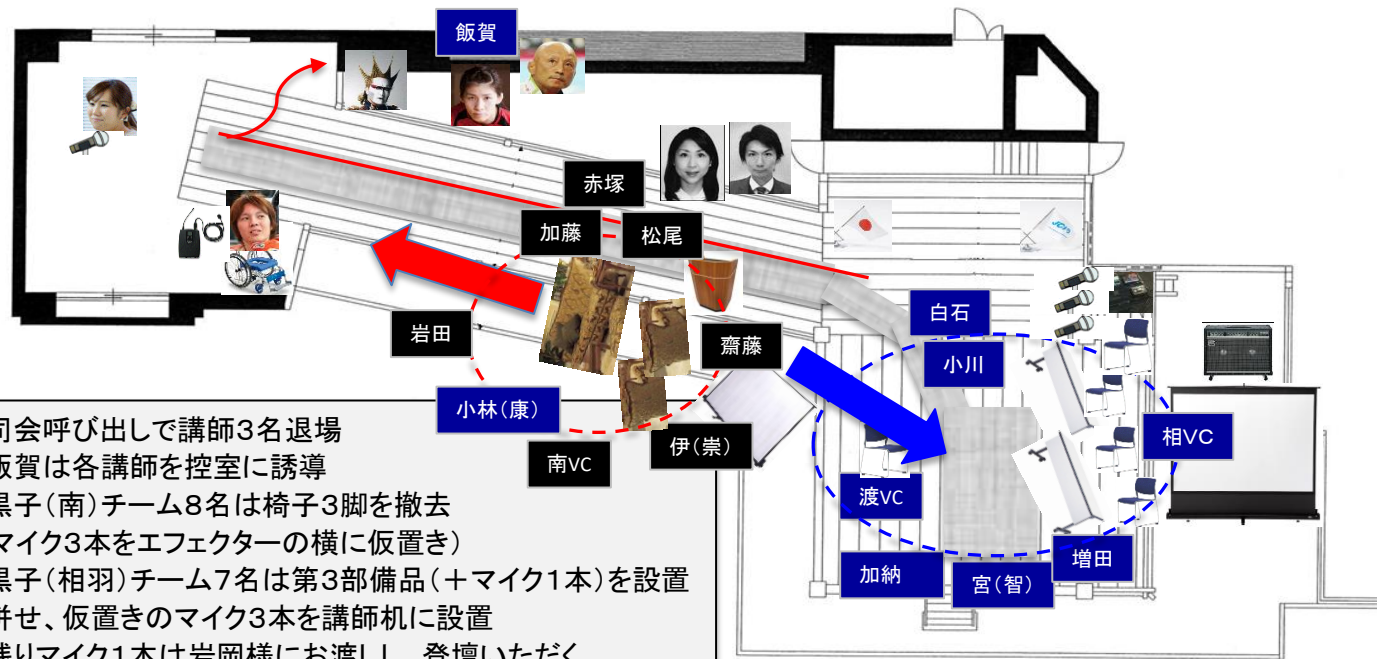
飯賀

赤塚

加藤

松尾

岩田

齋藤

小林(康)

南VC

伊(崇)

白石

小川

相VC

渡VC

加納

宮(智)

増田

司会呼び出しで講師3名退場
飯賀は各講師を控室に誘導
黒子(南)チーム8名は椅子3脚を撤去
マイク3本をエフェクターの横に仮置き)
黒子(相羽)チーム7名は第3部備品(＋マイク1本)を設置
併せ、仮置きのマイク3本を講師机に設置
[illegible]